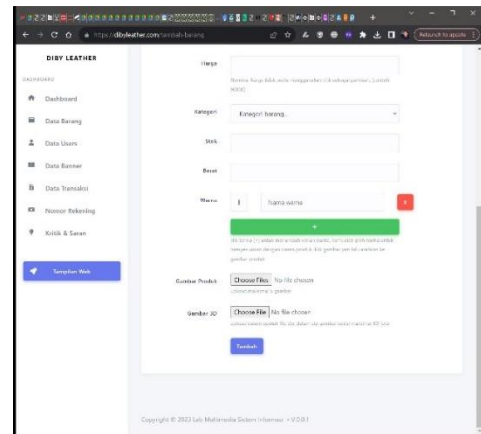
https://dibyleather.com/tambah-barang

Relaunch to update

DIBY LEATHER

DASHBOARD

Dashboard

Data Barang

Data Users

Data Banner

Data Transaksi

Nomor Rekening

Kritik & Saran

Tampilan Web

Harga

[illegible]

Kategori

Kategori barang...

Stok

Berat

Warna

1

Nama warna

x

+

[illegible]

Gambar Produk

Choose Files No file chosen

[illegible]

Gambar 3D

Choose File No file chosen

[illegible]

Tambah

Copyright © 2023 Lab Multimedia Sistem Informasi • V.0.0.1